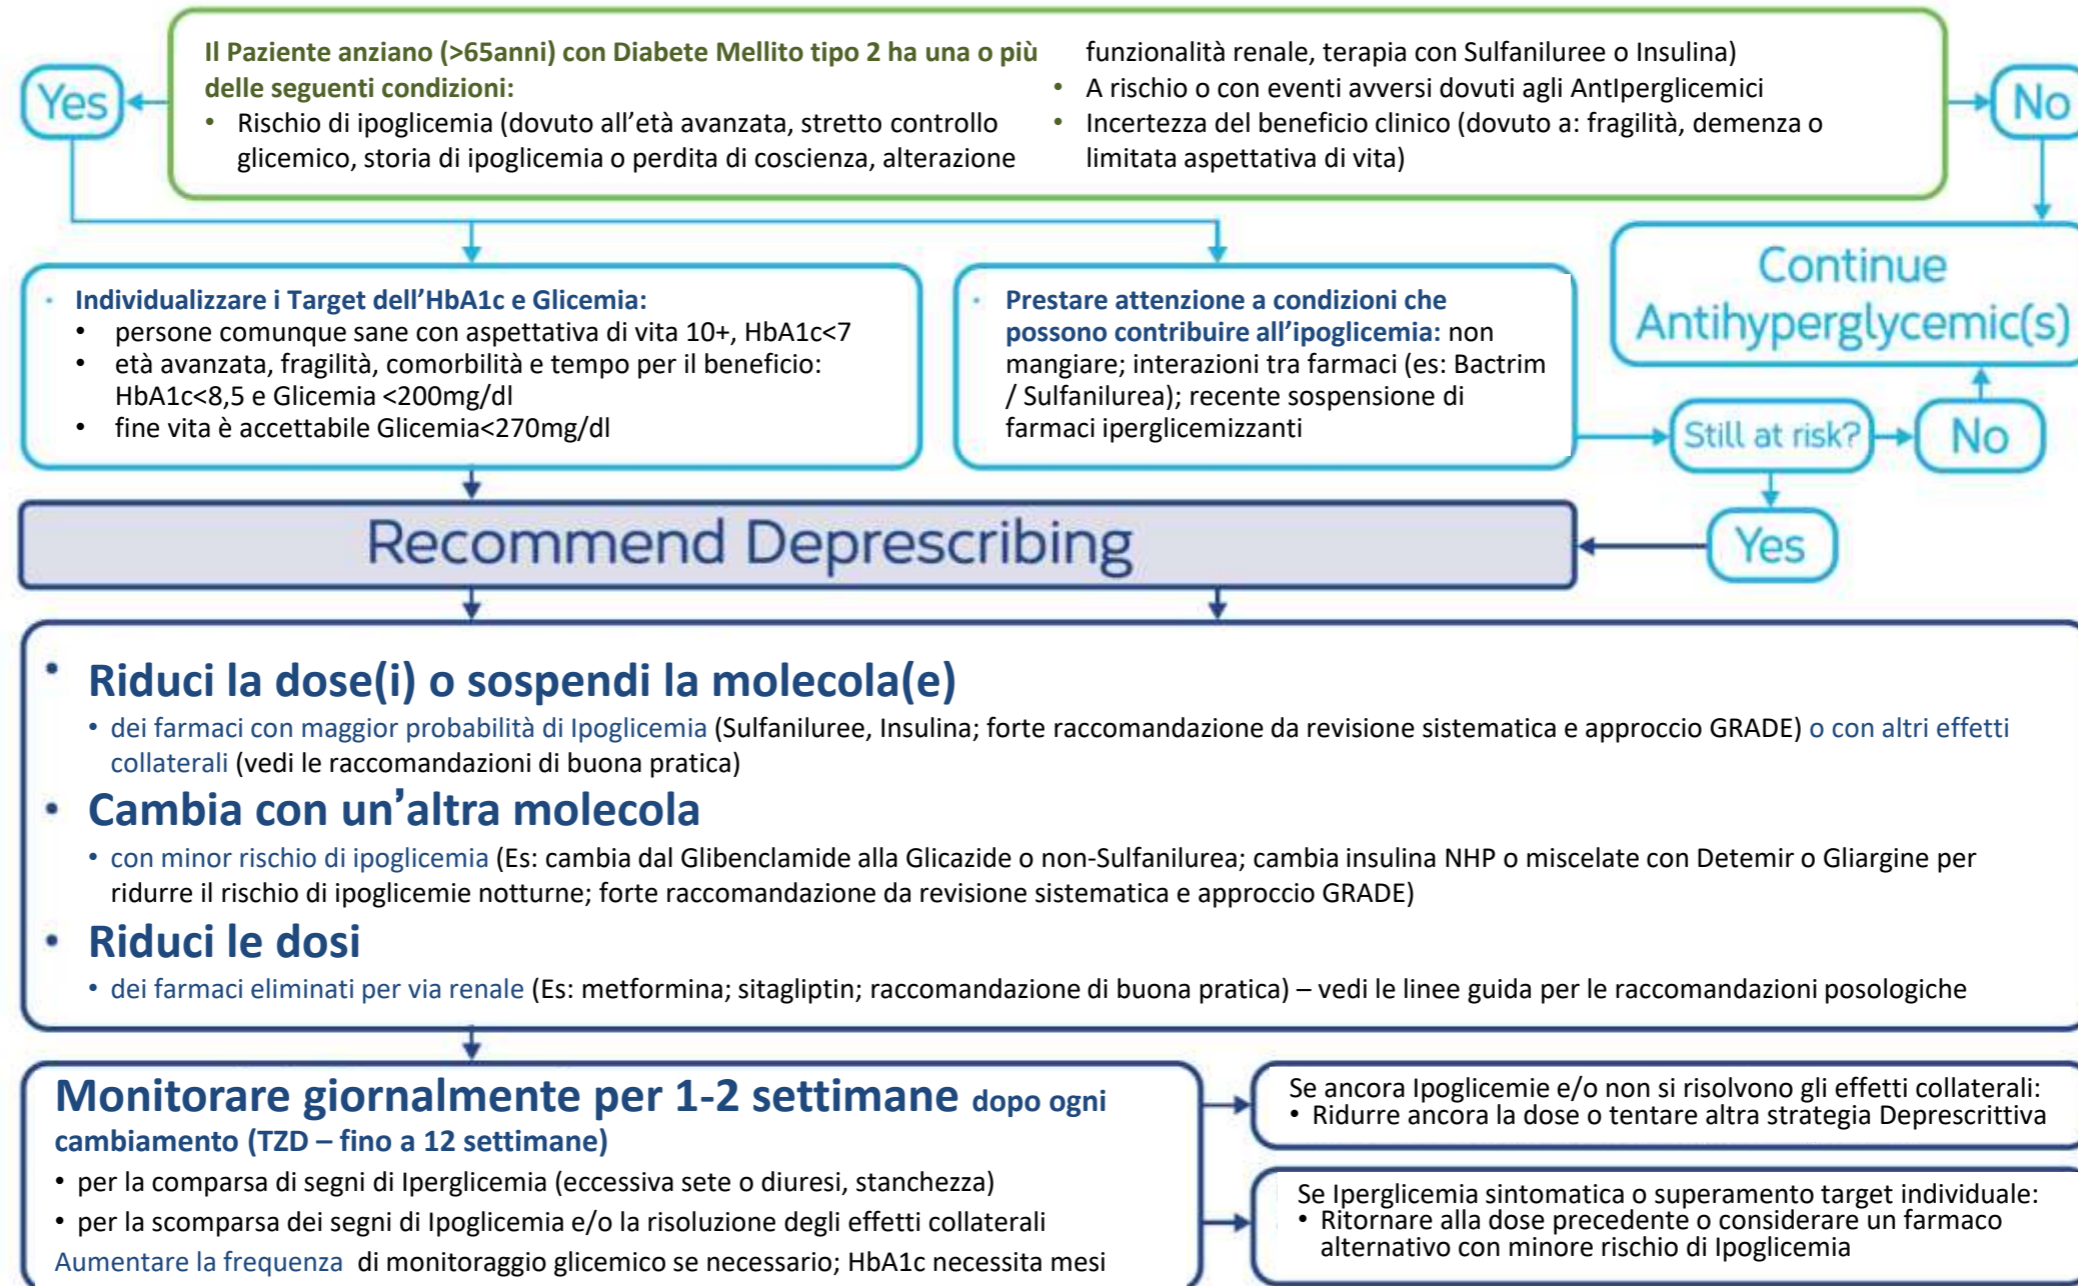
Yes

Il Paziente anziano (>65anni) con Diabete Mellito tipo 2 ha una o più delle seguenti condizioni:
• Rischio di ipoglicemia (dovuto all'età avanzata, stretto controllo glicemico, storia di ipoglicemia o perdita di coscienza, alterazione funzionalità renale, terapia con Sulfaniluree o Insulina)
• A rischio o con eventi avversi dovuti agli AntIperglicemici
• Incertezza del beneficio clinico (dovuto a: fragilità, demenza o limitata aspettativa di vita)

No

• Individualizzare i Target dell'HbA1c e Glicemia:
• persone comunque sane con aspettativa di vita 10+, HbA1c<7
• età avanzata, fragilità, comorbilità e tempo per il beneficio: HbA1c<8,5 e Glicemia <200mg/dl
• fine vita è accettabile Glicemia<270mg/dl

• Prestare attenzione a condizioni che possono contribuire all'ipoglicemia: non mangiare; interazioni tra farmaci (es: Bactrim / Sulfanilurea); recente sospensione di farmaci iperglicemizzanti

Continue Antihyperglycemic(s)

Still at risk?

No

Yes

Recommend Deprescribing

• Riduci la dose(i) o sospendi la molecola(e)
• dei farmaci con maggior probabilità di Ipoglicemia (Sulfaniluree, Insulina; forte raccomandazione da revisione sistematica e approccio GRADE) o con altri effetti collaterali (vedi le raccomandazioni di buona pratica)
• Cambia con un'altra molecola
• con minor rischio di ipoglicemia (Es: cambia dal Glibenclamide alla Glicazide o non-Sulfanilurea; cambia insulina NHP o miscelate con Detemir o Gliargine per ridurre il rischio di ipoglicemie notturne; forte raccomandazione da revisione sistematica e approccio GRADE)
• Riduci le dosi
• dei farmaci eliminati per via renale (Es: metformina; sitagliptin; raccomandazione di buona pratica) – vedi le linee guida per le raccomandazioni posologiche

Monitorare giornalmente per 1-2 settimane dopo ogni cambiamento (TZD – fino a 12 settimane)
• per la comparsa di segni di Iperglicemia (eccessiva sete o diuresi, stanchezza)
• per la scomparsa dei segni di Ipoglicemia e/o la risoluzione degli effetti collaterali
Aumentare la frequenza di monitoraggio glicemico se necessario; HbA1c necessita mesi

Se ancora Ipoglicemie e/o non si risolvono gli effetti collaterali:
• Ridurre ancora la dose o tentare altra strategia Deprescrittiva

Se Iperglicemia sintomatica o superamento target individuale:
• Ritornare alla dose precedente o considerare un farmaco alternativo con minore rischio di Ipoglicemia